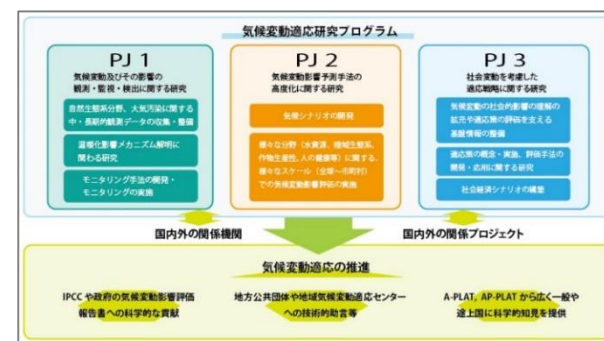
気候変動適応研究プログラム

PJ 1

気候変動及びその影響の観測・監視・検出に関する研究

自然生態系分野、大気汚染に関する中・長期的観測データの収集・整備

温暖化影響メカニズム解明に関わる研究

モニタリング手法の開発・モニタリングの実施

PJ 2

気候変動影響予測手法の高度化に関する研究

気候シナリオの開発

様々な分野（水資源、陸域生態系、作物生産性、人の健康等）に関する、様々なスケール（全球～市町村）での気候変動影響評価の実施

PJ 3

社会変動を考慮した適応戦略に関する研究

気候変動の社会的影響の理解の拡充や適応策の評価を支える基盤情報の整備

適応策の概念・実施、評価手法の開発・応用に関する研究

社会経済シナリオの構築

国内外の関係機関

国内外の関係プロジェクト

気候変動適応の推進

IPCC や政府の気候変動影響評価報告書への科学的な貢献

地方公共団体や地域気候変動適応センターへの技術的助言等

A-PLAT, AP-PLAT から広く一般や途上国に科学的知見を提供